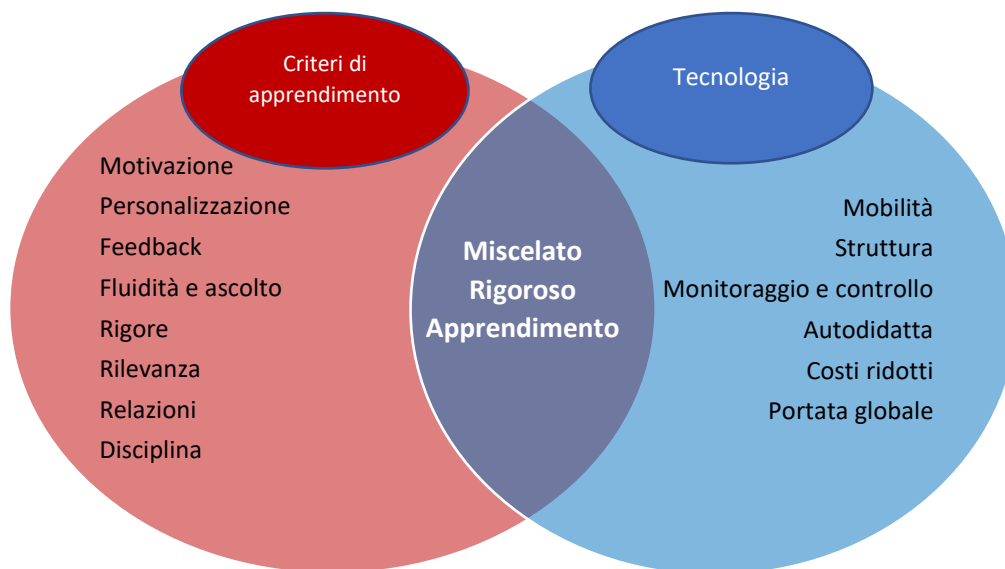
Criteri di apprendimento

Motivazione
Personalizzazione
Feedback
Fluidità e ascolto
Rigore
Rilevanza
Relazioni
Disciplina

Miscelato
Rigoroso
Apprendimento

Tecnologia

Mobilità
Struttura
Monitoraggio e controllo
Autodidatta
Costi ridotti
Portata globale